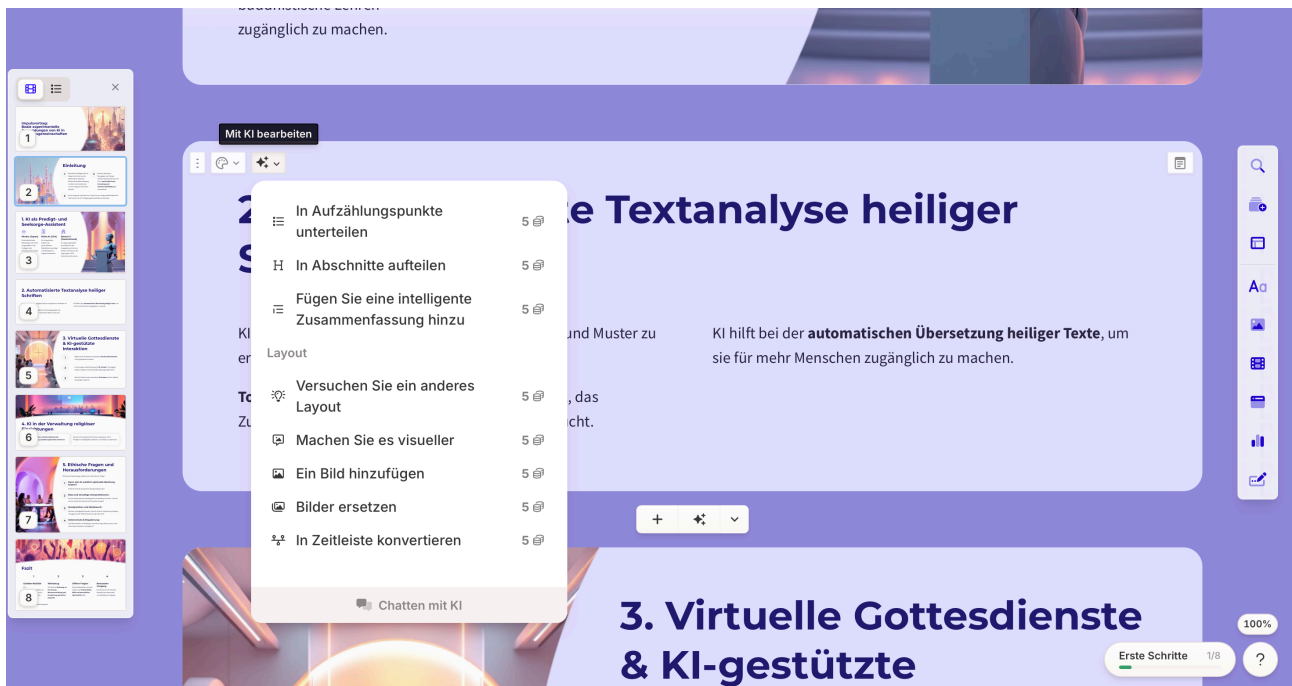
zugänglich zu machen.

1
2
Einleitung
3
1. KI als Predigt- und Seelsorge-Assistent
4
2. Automatisierte Textanalyse heiliger Schriften
5
3. Virtuelle Gottesdienste & KI-gestützte Interaktion
6
4. KI in der Verwaltung religiöser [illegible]
7
5. Ethische Fragen und Herausforderungen
8
Fazit

Mit KI bearbeiten

2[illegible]e Textanalyse heiliger S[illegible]

In Aufzählungspunkte unterteilen 5
In Abschnitte aufteilen 5
Fügen Sie eine intelligente Zusammenfassung hinzu 5
Layout
Versuchen Sie ein anderes Layout 5
Machen Sie es visueller 5
Ein Bild hinzufügen 5
Bilder ersetzen 5
In Zeitleiste konvertieren 5
Chatten mit KI

KI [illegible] und Muster zu er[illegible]

To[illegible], das Zu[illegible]cht.

KI hilft bei der **automatischen Übersetzung heiliger Texte**, um sie für mehr Menschen zugänglich zu machen.

3. Virtuelle Gottesdienste & KI-gestützte

100%
Erste Schritte 1/8
?